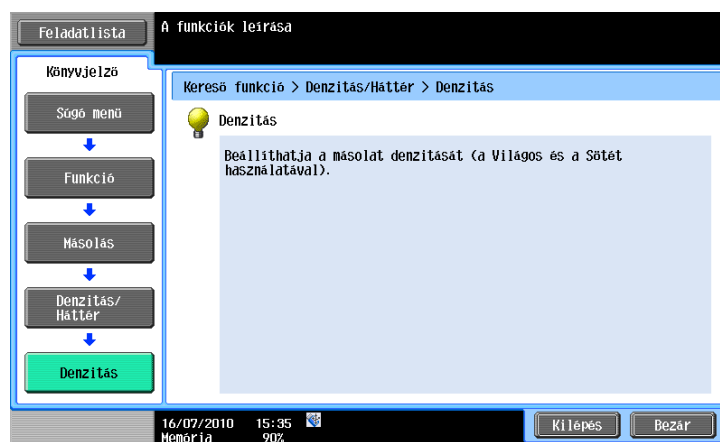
Feladatlista

A funkciók leírása

Könyvjelző

Súgó menü

Funkció

Másolás

Denzitás/ Háttér

Denzitás

Kereső funkció > Denzitás/Háttér > Denzitás

Denzitás

Beállíthatja a másolat denzitását (a Világos és a Sötét használatával).

16/07/2010 15:35
Memória 90%

Kilépés

Bezár